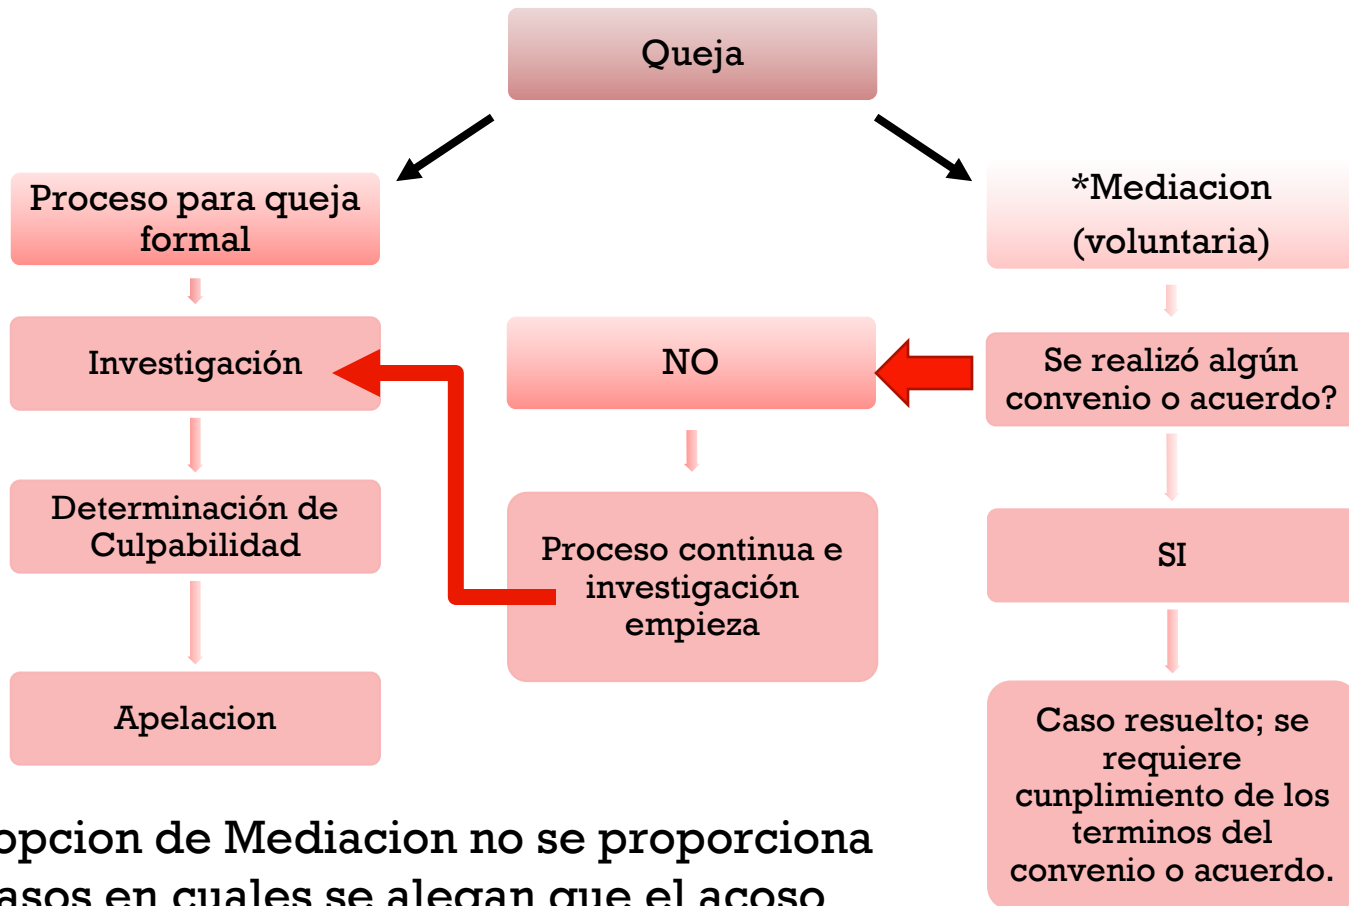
Queja

Proceso para queja formal

*Mediacion (voluntaria)

Investigación

NO

Se realizó algún convenio o acuerdo?

Determinación de Culpabilidad

Proceso continua e investigación empieza

SI

Apelacion

Caso resuelto; se requiere cunplimiento de los terminos del convenio o acuerdo.

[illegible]opcion de Mediacion no se proporciona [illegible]asos en cuales se alegan que el acoso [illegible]